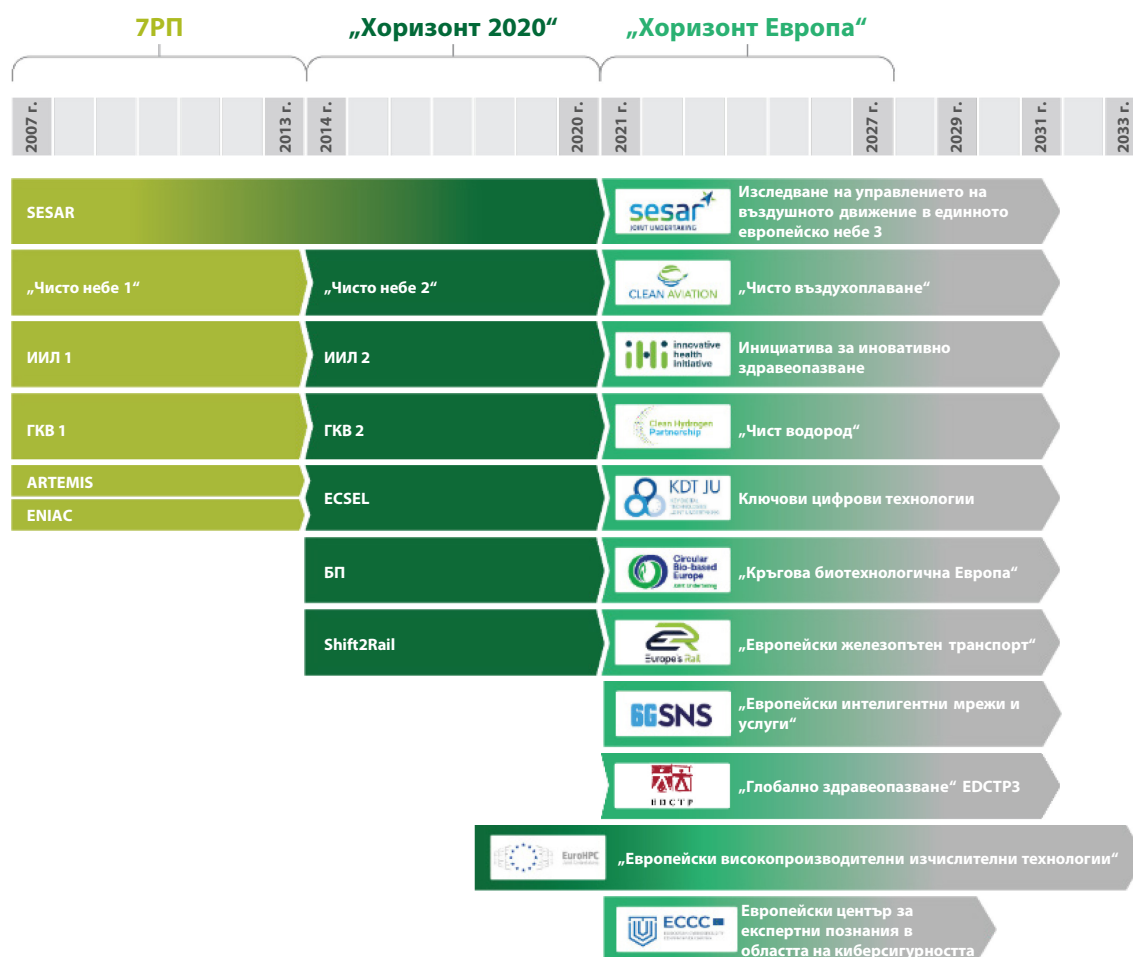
7РП

„Хоризонт 2020“

„Хоризонт Европа“

2007 г.
2013 г.
2014 г.
2020 г.
2021 г.
2027 г.
2029 г.
2031 г.
2033 г.

SESAR

sesar JOINT UNDERTAKING

Изследване на управлението на въздушното движение в единното европейско небе 3

„Чисто небе 1“

„Чисто небе 2“

CLEAN AVIATION

„Чисто въздухоплаване“

ИИЛ 1

ИИЛ 2

ihi innovative health initiative

Инициатива за иновативно здравеопазване

ГКВ 1

ГКВ 2

Clean Hydrogen Partnership

„Чист водород“

ARTEMIS

ENIAC

ECSEL

KDT JU

Ключови цифрови технологии

БП

Circular Bio-based Europe Joint Undertaking

„Кръгова биотехнологична Европа“

Shift2Rail

Europe's Rail

„Европейски железопътен транспорт“

6G SNS

„Европейски интелигентни мрежи и услуги“

EDCTP

„Глобално здравеопазване“ EDCTP3

EuroHPC

„Европейски високопроизводителни изчислителни технологии“

ECCC

Европейски център за експертни познания в областта на киберсигурността